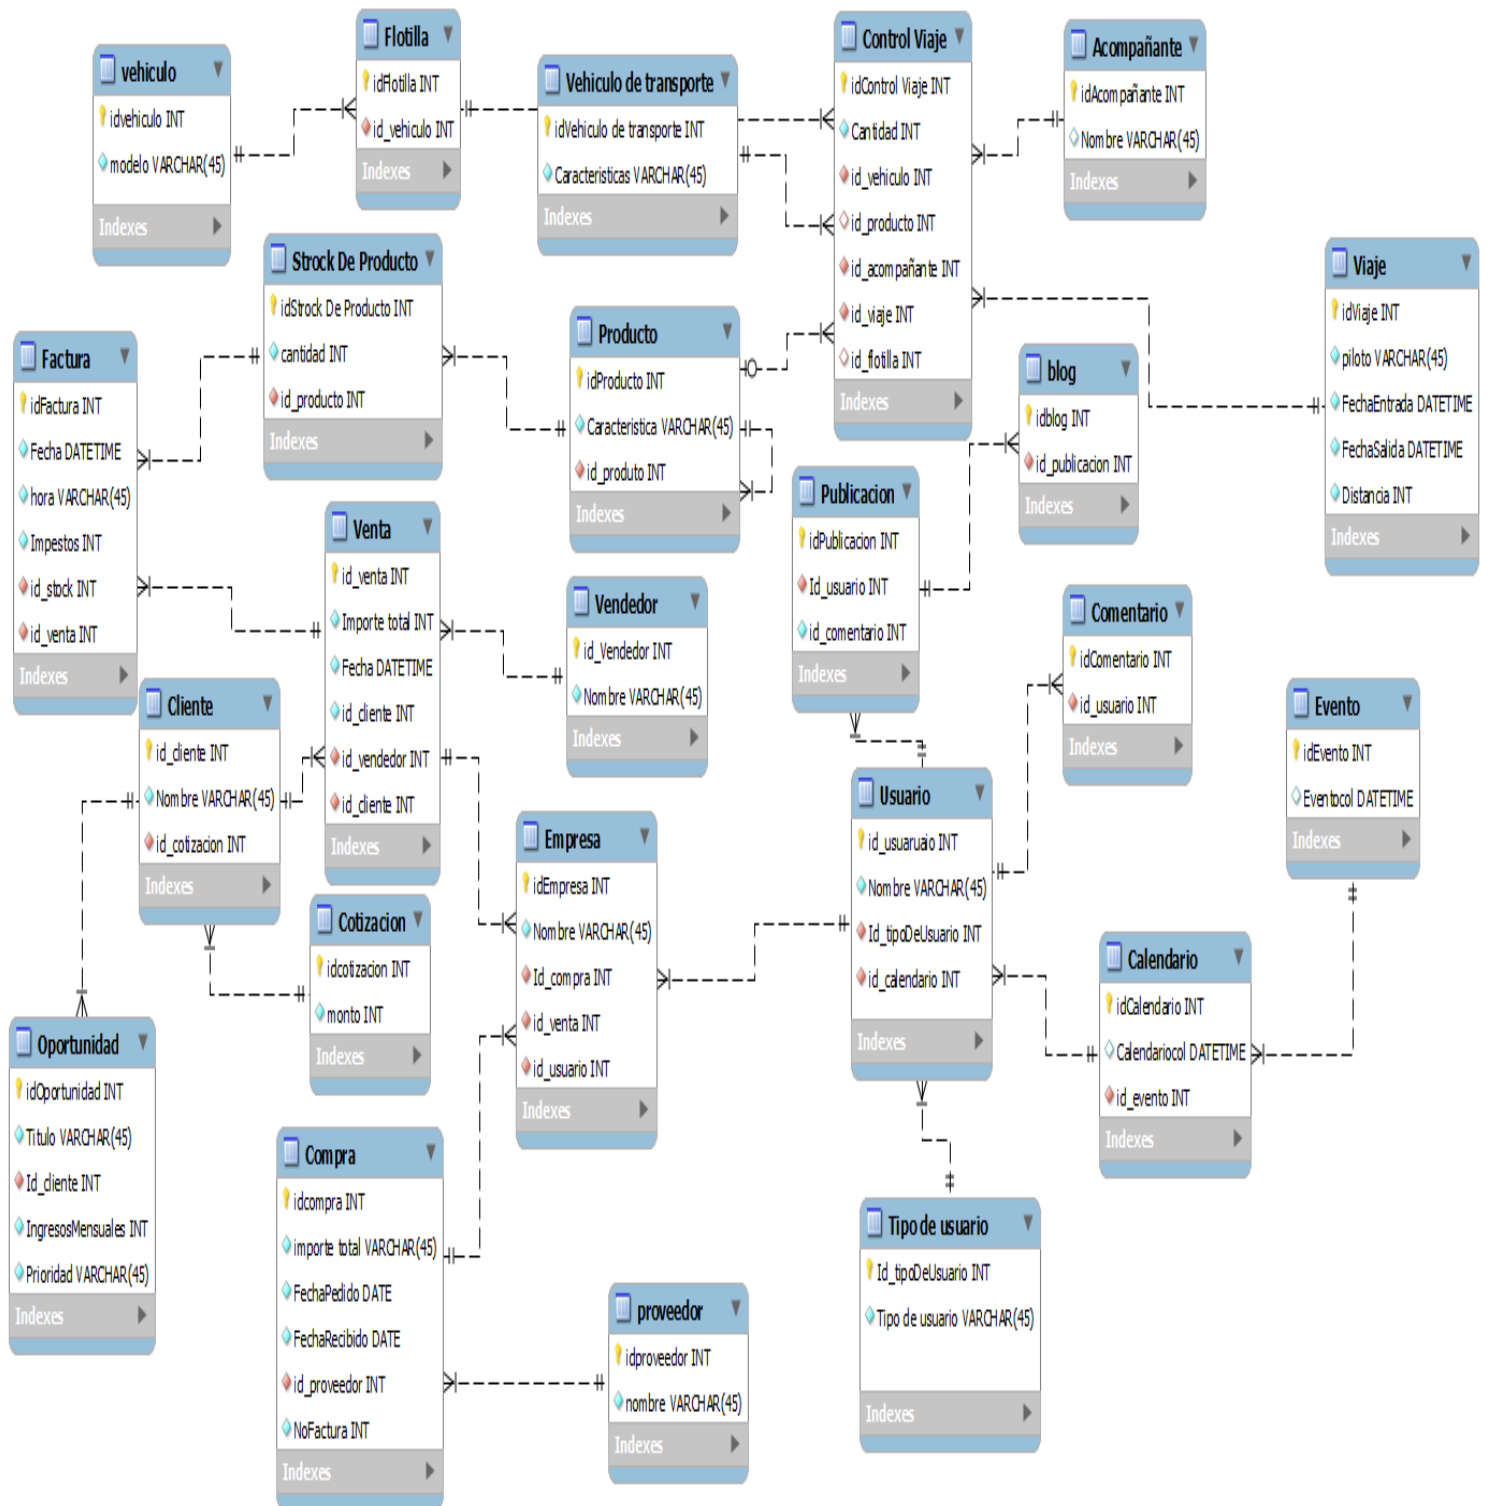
vehiculo
idvehiculo INT
modelo VARCHAR(45)
Indexes

Flotilla
idFlotilla INT
id_vehiculo INT
Indexes

Vehiculo de transporte
idVehiculo de transporte INT
Caracteristicas VARCHAR(45)
Indexes

Control Viaje
idControl Viaje INT
Cantidad INT
id_vehiculo INT
id_producto INT
id_acompañante INT
id_viaje INT
id_flotilla INT
Indexes

Acompañante
idAcompañante INT
Nombre VARCHAR(45)
Indexes

Strock De Producto
idStrock De Producto INT
cantidad INT
id_producto INT
Indexes

Viaje
idViaje INT
piloto VARCHAR(45)
FechaEntrada DATETIME
FechaSalida DATETIME
Distancia INT
Indexes

Factura
idFactura INT
Fecha DATETIME
hora VARCHAR(45)
Impestos INT
id_stock INT
id_venta INT
Indexes

Producto
idProducto INT
Caracteristica VARCHAR(45)
id_produto INT
Indexes

blog
idblog INT
id_publicacion INT
Indexes

Venta
id_venta INT
Importe total INT
Fecha DATETIME
id_cliente INT
id_vendedor INT
id_cliente INT
Indexes

Publicacion
idPublicacion INT
Id_usuario INT
id_comentario INT
Indexes

Vendedor
id_Vendedor INT
Nombre VARCHAR(45)
Indexes

Comentario
idComentario INT
id_usuario INT
Indexes

Cliente
id_cliente INT
Nombre VARCHAR(45)
id_cotizacion INT
Indexes

Evento
idEvento INT
Eventocol DATETIME
Indexes

Usuario
id_usuaruio INT
Nombre VARCHAR(45)
Id_tipoDeUsuario INT
id_calendario INT
Indexes

Empresa
idEmpresa INT
Nombre VARCHAR(45)
Id_compra INT
id_venta INT
id_usuario INT
Indexes

Cotizacion
idcotizacion INT
monto INT
Indexes

Calendario
idCalendario INT
Calendariocol DATETIME
id_evento INT
Indexes

Oportunidad
idOportunidad INT
Titulo VARCHAR(45)
Id_cliente INT
IngresosMensuales INT
Prioridad VARCHAR(45)
Indexes

Compra
idcompra INT
importe total VARCHAR(45)
FechaPedido DATE
FechaRecibido DATE
id_proveedor INT
NoFactura INT
Indexes

Tipo de usuario
Id_tipoDeUsuario INT
Tipo de usuario VARCHAR(45)
Indexes

proveedor
idproveedor INT
nombre VARCHAR(45)
Indexes